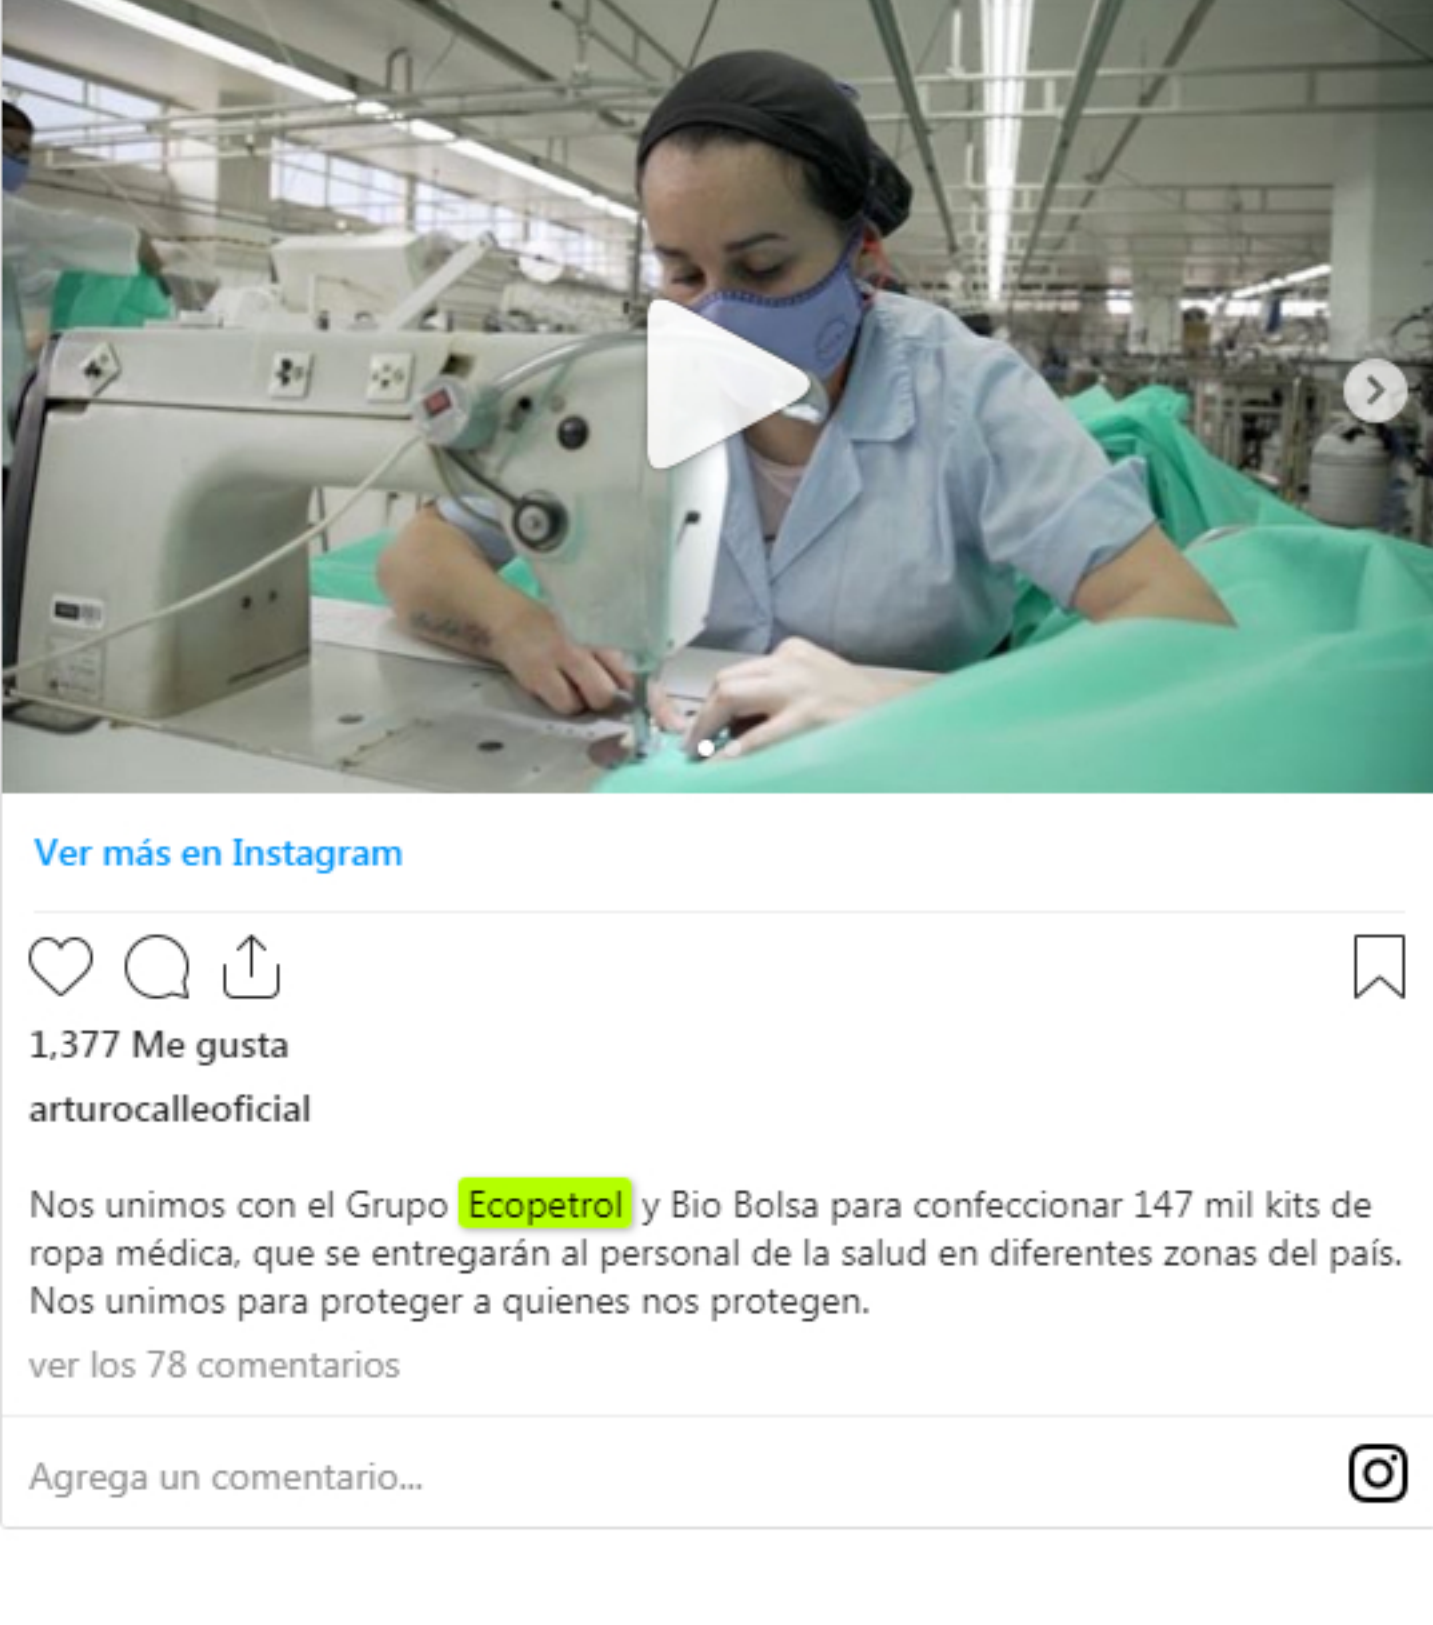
Ver más en Instagram

1,377 Me gusta

arturocalleoficial

Nos unimos con el Grupo Ecopetrol y Bio Bolsa para confeccionar 147 mil kits de ropa médica, que se entregarán al personal de la salud en diferentes zonas del país. Nos unimos para proteger a quienes nos protegen.

ver los 78 comentarios

Agrega un comentario...